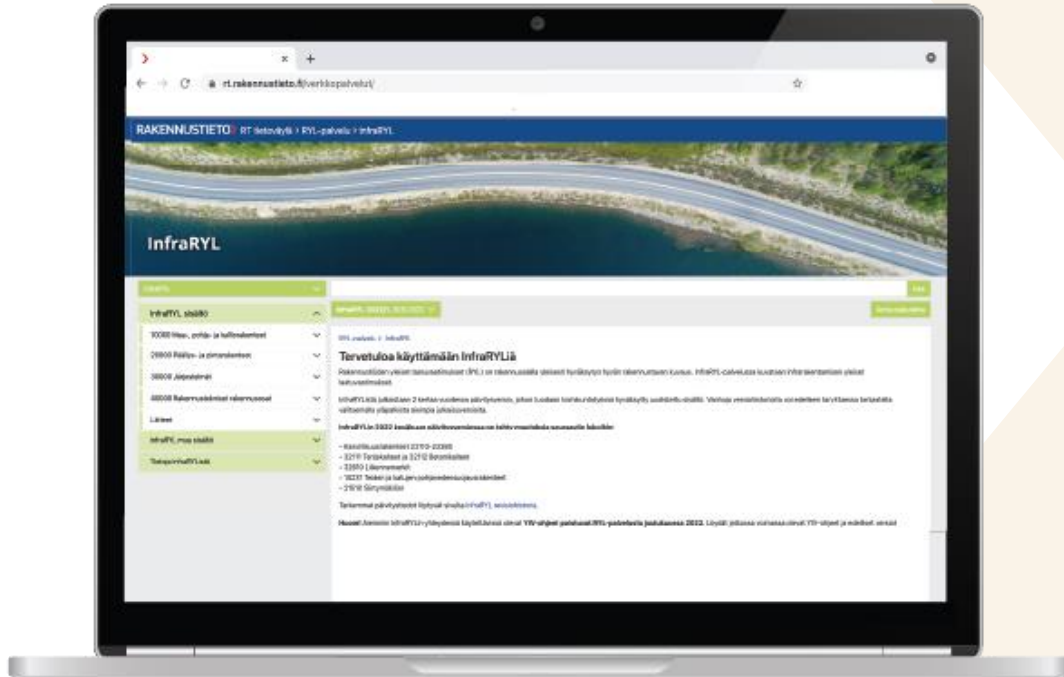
rt.rakennustieto.fi/verkkopalvelut/

RAKENNUSTIETO RT tietovaylä > RYL-palvelu > InfraRYL

InfraRYL

InfraRYL

InfraRYL sisältö

10000 Maa-, pohja- ja kallionakenteet

20000 Päällys- ja pintarakenteet

30000 Jälpaalaitteet

40000 Rakennusteknisset rakennusosat

Liitteet

InfraRYL muu sisältö

Tietoa InfraRYL:stä

InfraRYL 2022 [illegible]

Tervetuloa käyttämään InfraRYLiä

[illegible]

InfraRYLin 2022 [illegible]

– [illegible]
– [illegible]
– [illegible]
– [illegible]
– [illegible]

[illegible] InfraRYL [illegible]

Huom! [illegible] YIV-ohjeet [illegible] RYL-palvelusta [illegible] 2022. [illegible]